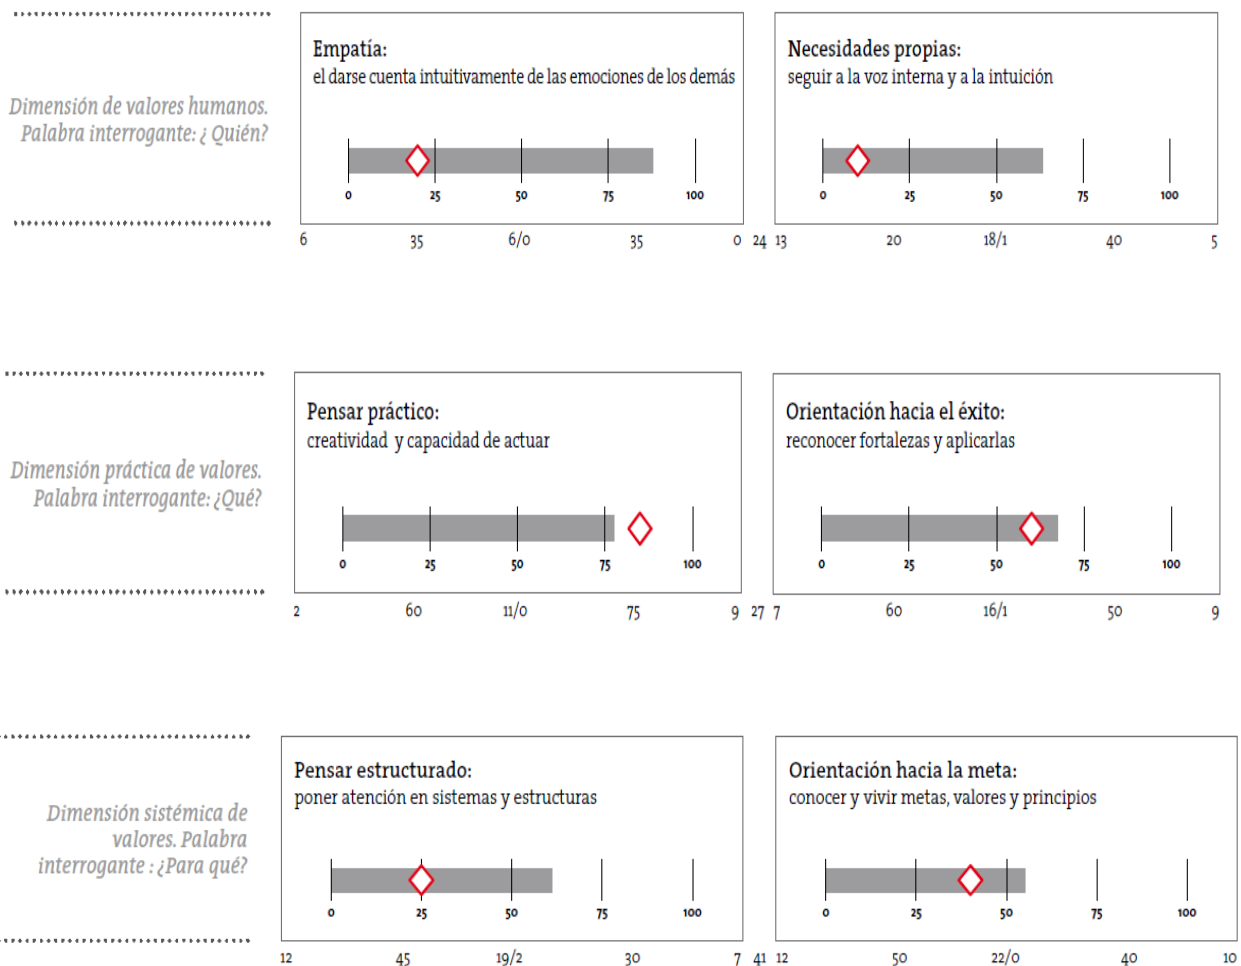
Dimensión de valores humanos. Palabra interrogante: ¿ Quién?

Empatía:
el darse cuenta intuitivamente de las emociones de los demás

0 25 50 75 100

6 35 6/0 35 0 24

Necesidades propias:
seguir a la voz interna y a la intuición

0 25 50 75 100

13 20 18/1 40 5

Dimensión práctica de valores. Palabra interrogante: ¿Qué?

Pensar práctico:
creatividad y capacidad de actuar

0 25 50 75 100

2 60 11/0 75 9 27

Orientación hacia el éxito:
reconocer fortalezas y aplicarlas

0 25 50 75 100

7 60 16/1 50 9

Dimensión sistémica de valores. Palabra interrogante : ¿Para qué?

Pensar estructurado:
poner atención en sistemas y estructuras

0 25 50 75 100

12 45 19/2 30 7 41

Orientación hacia la meta:
conocer y vivir metas, valores y principios

0 25 50 75 100

12 50 22/0 40 10